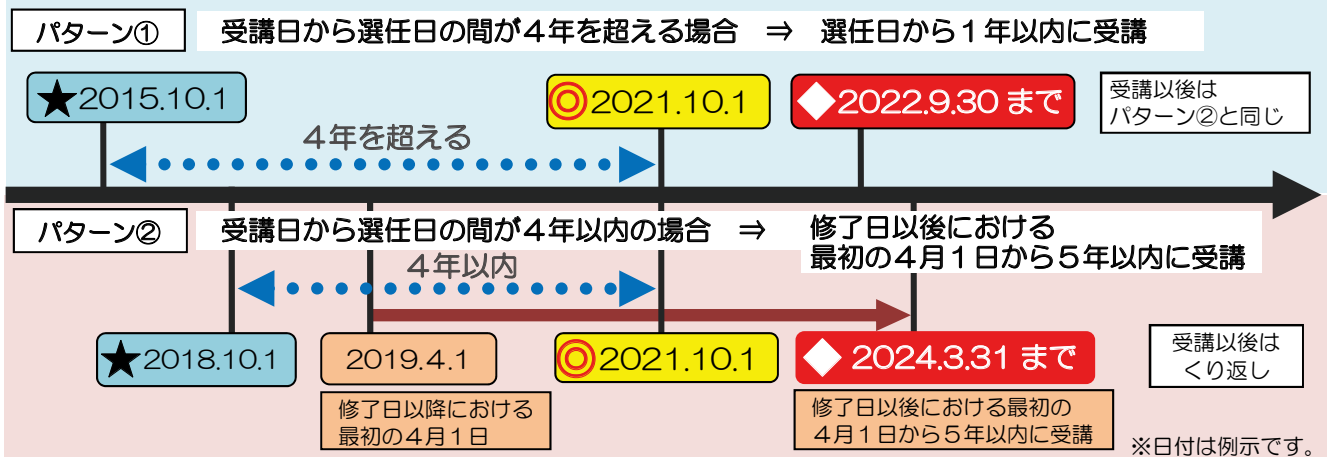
パターン①　受講日から選任日の間が４年を超える場合　⇒　選任日から１年以内に受講

★2015.10.1

◎2021.10.1

◆2022.9.30 まで

受講以後は
パターン②と同じ

４年を超える

パターン②　受講日から選任日の間が４年以内の場合　⇒　修了日以後における
最初の４月１日から５年以内に受講

４年以内

★2018.10.1

2019.4.1

修了日以降における
最初の4月１日

◎2021.10.1

◆ 2024.3.31 まで

修了日以後における最初の
４月１日から５年以内に受講

受講以後は
くり返し

※日付は例示です。